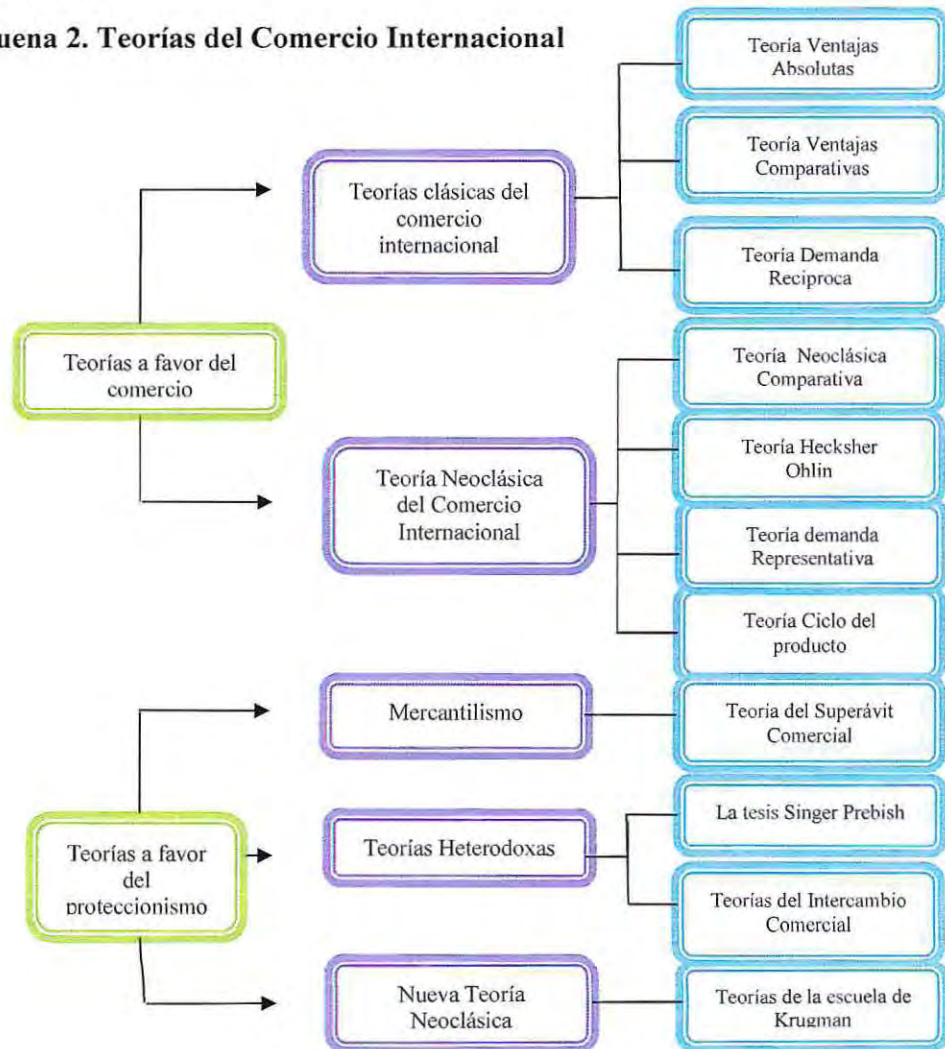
uena 2. Teorías del Comercio Internacional

Teorías a favor del comercio

Teorías clásicas del comercio internacional

Teoría Ventajas Absolutas

Teoría Ventajas Comparativas

Teoría Demanda Reciproca

Teoría Neoclásica del Comercio Internacional

Teoría Neoclásica Comparativa

Teoría Hecksher Ohlin

Teoría demanda Representativa

Teoría Ciclo del producto

Teorías a favor del proteccionismo

Mercantilismo

Teoría del Superávit Comercial

Teorías Heterodoxas

La tesis Singer Prebish

Teorías del Intercambio Comercial

Nueva Teoría Neoclásica

Teorías de la escuela de Krugman